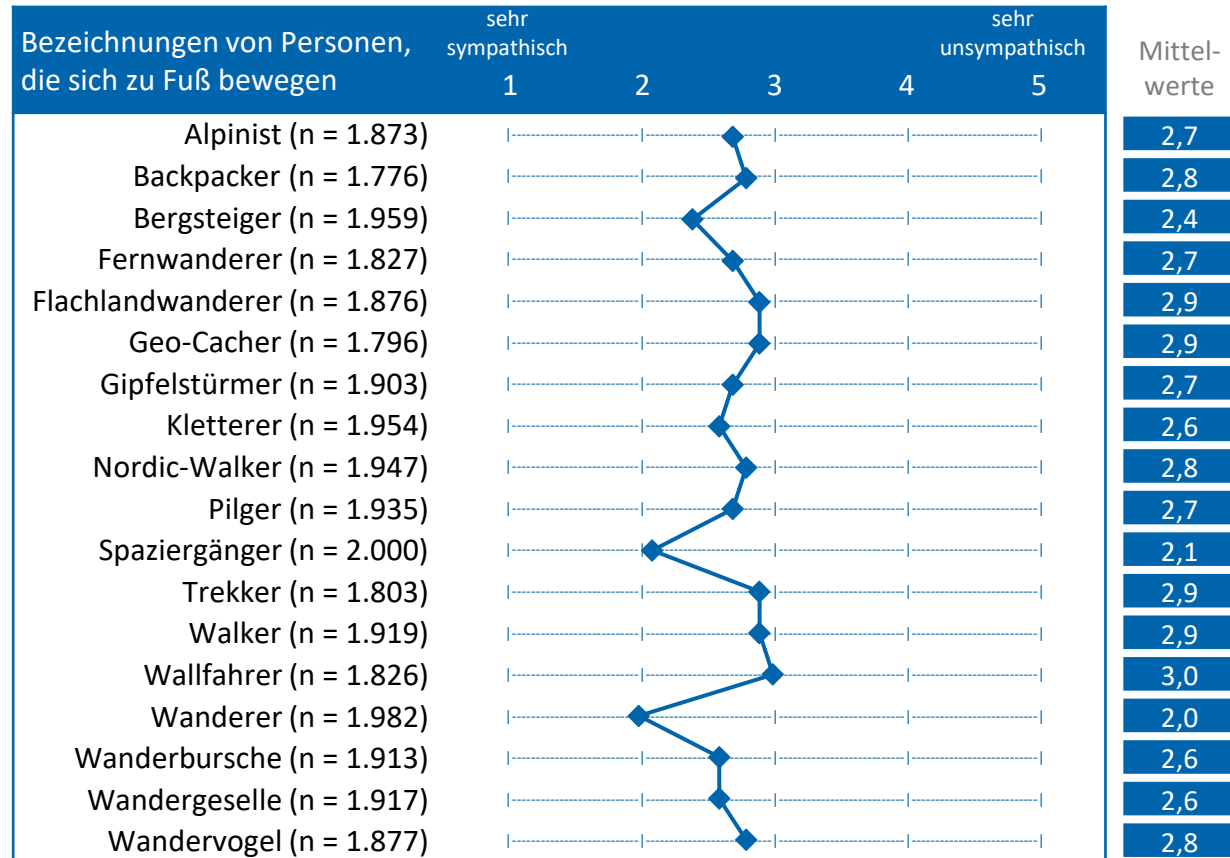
Bezeichnungen von Personen, die sich zu Fuß bewegen

sehr sympathisch
1
2
3
4
sehr unsympathisch
5

Mittelwerte

| Bezeichnung | Mittelwert |
|---|---|
| Alpinist (n = 1.873) | 2,7 |
| Backpacker (n = 1.776) | 2,8 |
| Bergsteiger (n = 1.959) | 2,4 |
| Fernwanderer (n = 1.827) | 2,7 |
| Flachlandwanderer (n = 1.876) | 2,9 |
| Geo-Cacher (n = 1.796) | 2,9 |
| Gipfelstürmer (n = 1.903) | 2,7 |
| Kletterer (n = 1.954) | 2,6 |
| Nordic-Walker (n = 1.947) | 2,8 |
| Pilger (n = 1.935) | 2,7 |
| Spaziergänger (n = 2.000) | 2,1 |
| Trekker (n = 1.803) | 2,9 |
| Walker (n = 1.919) | 2,9 |
| Wallfahrer (n = 1.826) | 3,0 |
| Wanderer (n = 1.982) | 2,0 |
| Wanderbursche (n = 1.913) | 2,6 |
| Wandergeselle (n = 1.917) | 2,6 |
| Wandervogel (n = 1.877) | 2,8 |